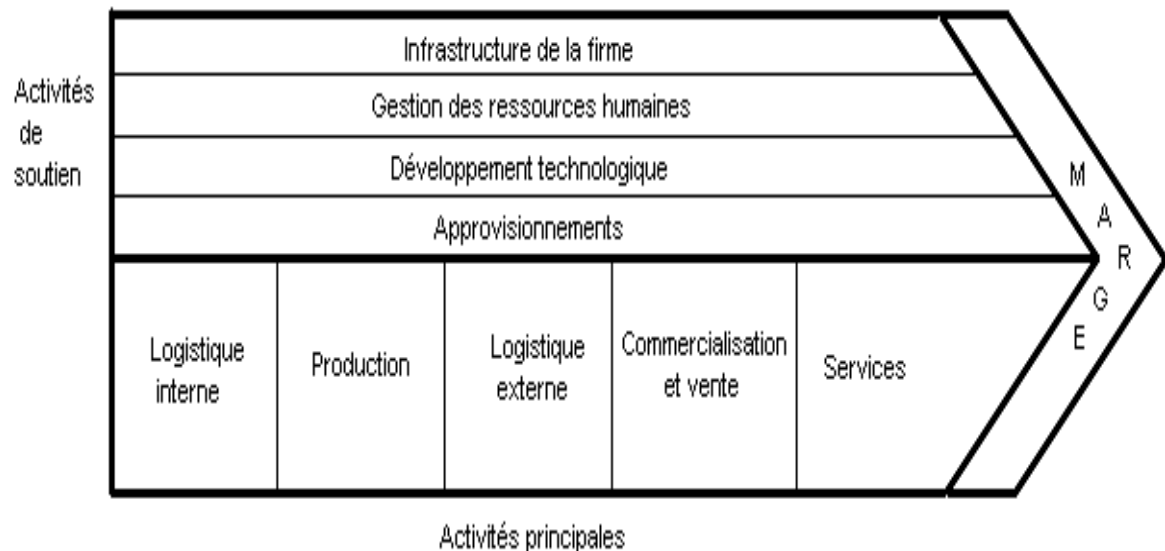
Activités de soutien

Infrastructure de la firme

Gestion des ressources humaines

Développement technologique

Approvisionnements

Logistique interne

Production

Logistique externe

Commercialisation et vente

Services

M
A
R
G
E

Activités principales